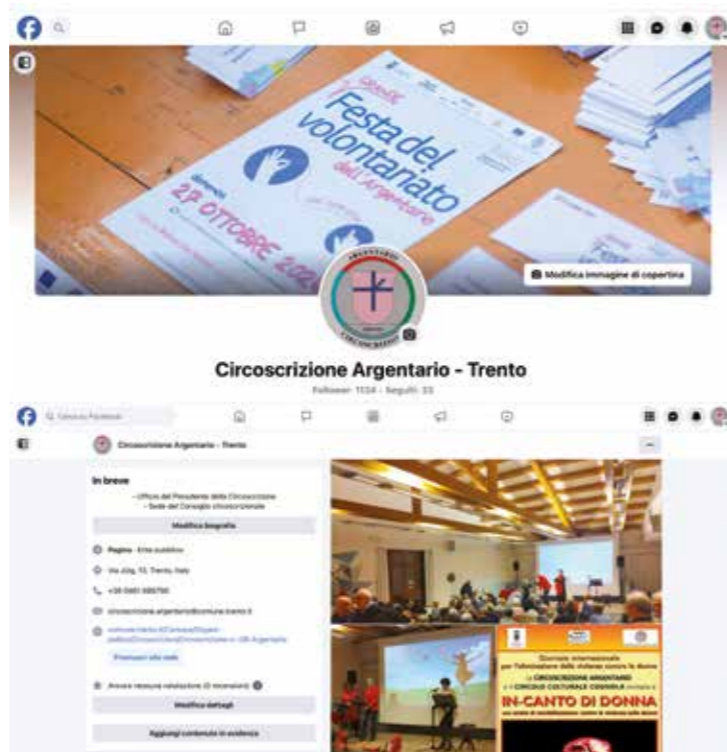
Festa del volontariato dell'Argentario

domenica 22 OTTOBRE 202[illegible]

Modifica immagine di copertina

ARGENTARIO

CIRCOSCRIZIONE

Circoscrizione Argentario - Trento

Follower: 1134 · Seguiti: 33

Cerca su Facebook

Circoscrizione Argentario - Trento

In breve

- Ufficio del Presidente della Circoscrizione
- Sede del Consiglio circoscrizionale

Modifica biografia

Pagina · Ente pubblico

Via Julg, 15, Trento, Italy

+39 0461 889750

circoscrizione.argentario@comune.trento.it

comune.trento.it/Circoscrizioni/Argentario/Circoscrizioni/Circoscrizione-n.-06-Argentario

Promuovi sito web

Ancora nessuna valutazione (0 recensioni)

Modifica dettagli

Aggiungi contenuti in evidenza

Giornata internazionale per l'eliminazione della violenza contro le donne

La CIRCOSCRIZIONE ARGENTARIO e il CIRCOLO CULTURALE CognoLA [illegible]

IN-CANTO DI DONNA

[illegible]